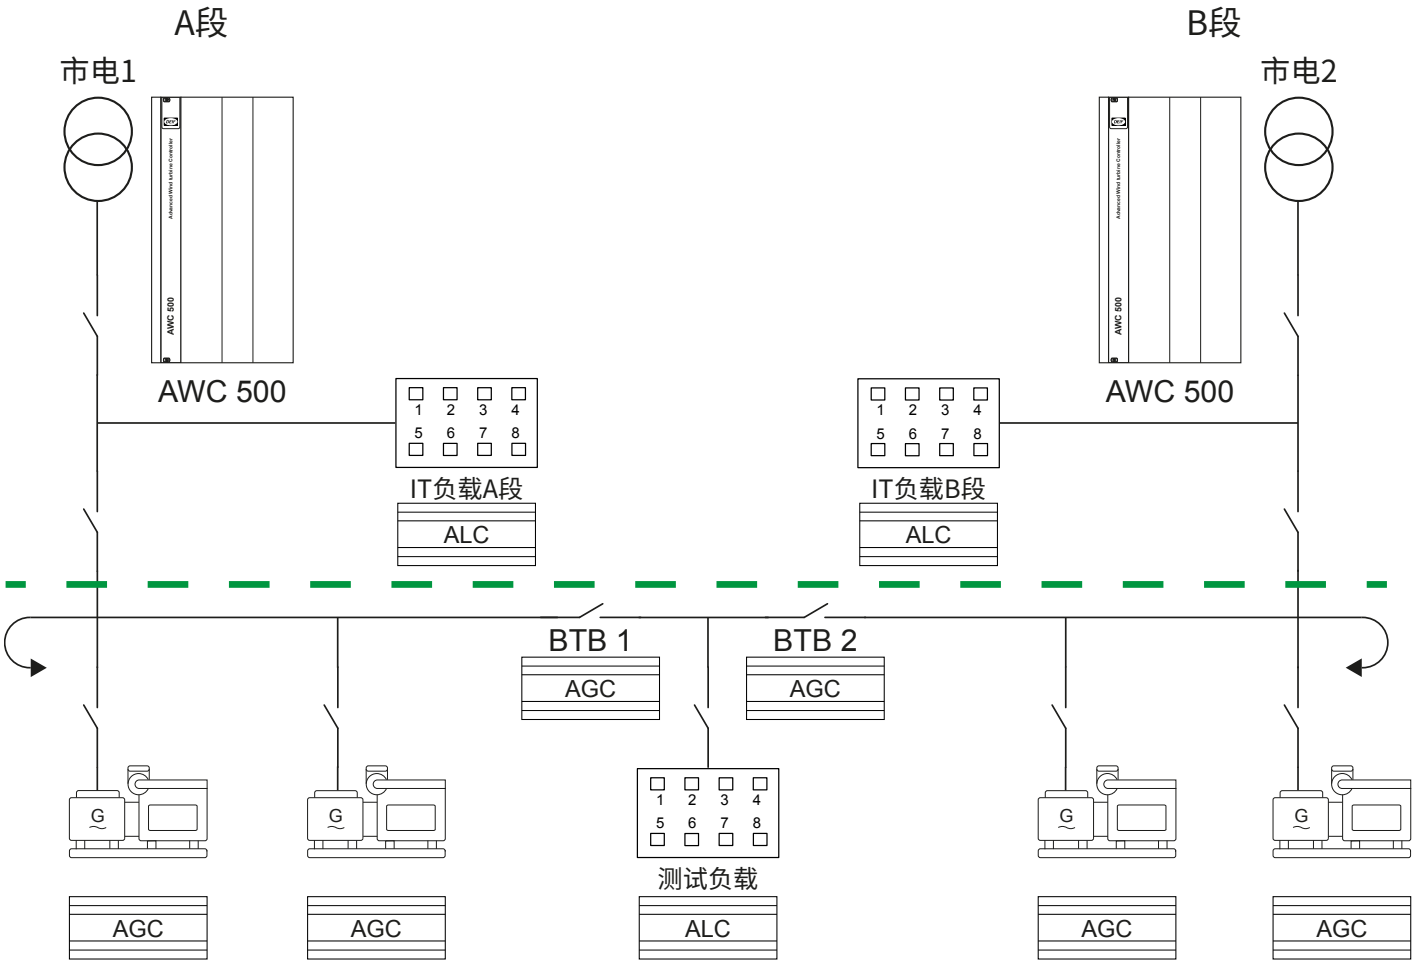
A段

B段

市电1

市电2

AWC 500

AWC 500

AWC 500

AWC 500

1 2 3 4
5 6 7 8

1 2 3 4
5 6 7 8

IT负载A段

IT负载B段

ALC

ALC

BTB 1

BTB 2

AGC

AGC

G

G

1 2 3 4
5 6 7 8

G

G

测试负载

AGC

AGC

ALC

AGC

AGC